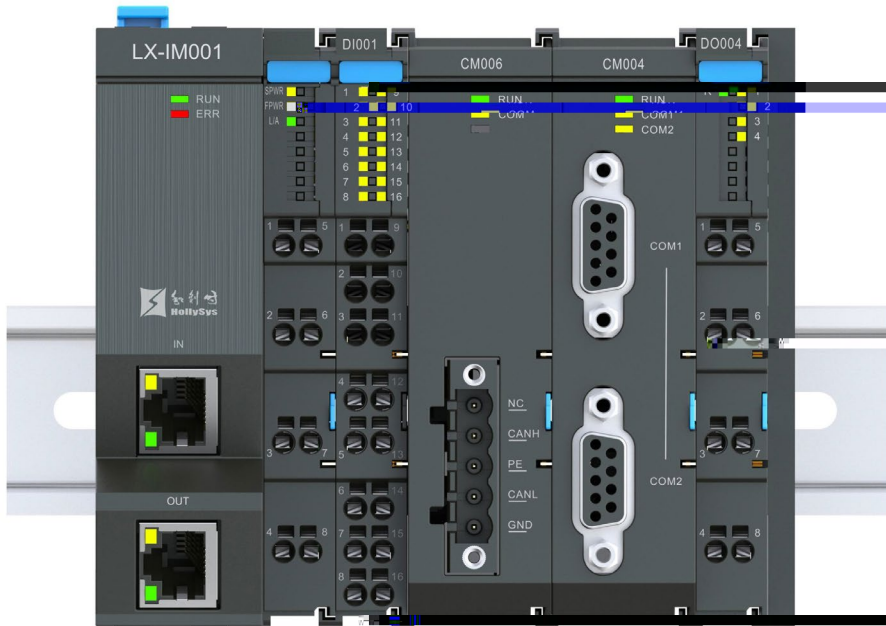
LX-IM001

RUN
ERR

和利时
HollySys

IN

OUT

SPWR
FPWR
L/A

DI001

1 9
2 10
3 11
4 12
5 13
6 14
7 15
8 16

1 5
2 6
3 7
4 8

1 9
2 10
3 11
4 12
5 13
6 14
7 15
8 16

CM006

RUN
COM

NC
CANH
PE
CANL
GND

CM004

RUN
COM1
COM2

COM1

COM2

DO004

1
2
3
4

1 5
2 6
3 7
4 8